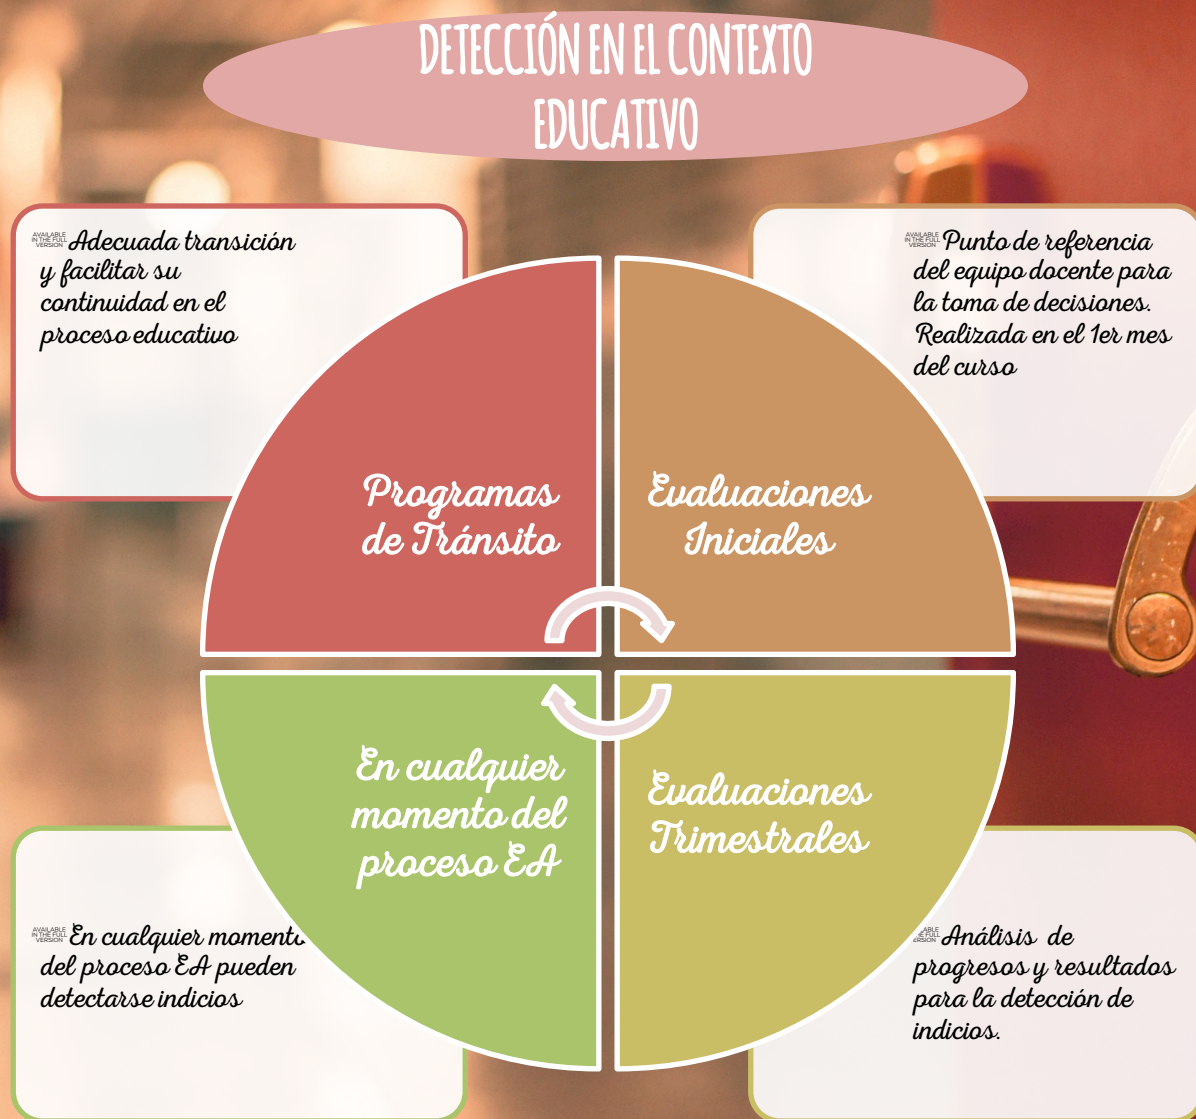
DETECCIÓN EN EL CONTEXTO EDUCATIVO

AVAILABLE IN THE FULL VERSION Adecuada transición y facilitar su continuidad en el proceso educativo

AVAILABLE IN THE FULL VERSION Punto de referencia del equipo docente para la toma de decisiones. Realizada en el 1er mes del curso

Programas de Tránsito

Evaluaciones Iniciales

En cualquier momento del proceso EA

Evaluaciones Trimestrales

AVAILABLE IN THE FULL VERSION En cualquier momento del proceso EA pueden detectarse indicios

AVAILABLE IN THE FULL VERSION Análisis de progresos y resultados para la detección de indicios.